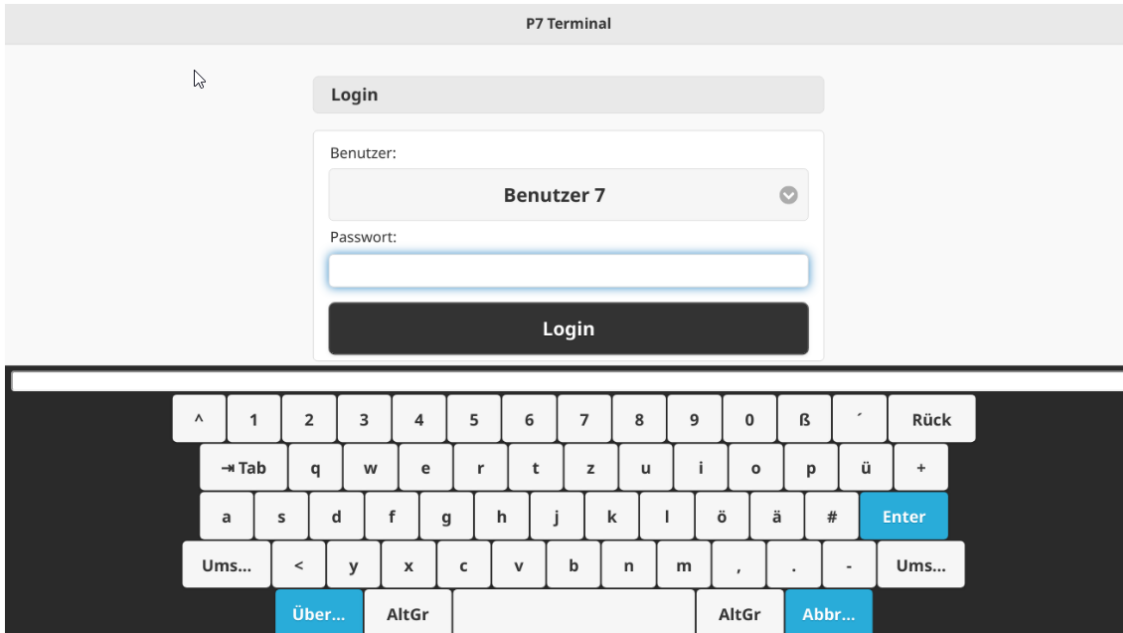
P7 Terminal

Login

Benutzer:

Benutzer 7

Passwort:

Login

^ 1 2 3 4 5 6 7 8 9 0 ß ´ Rück

⇥ Tab q w e r t z u i o p ü +

a s d f g h j k l ö ä # Enter

Ums... < y x c v b n m , . - Ums...

Über... AltGr AltGr Abbr...